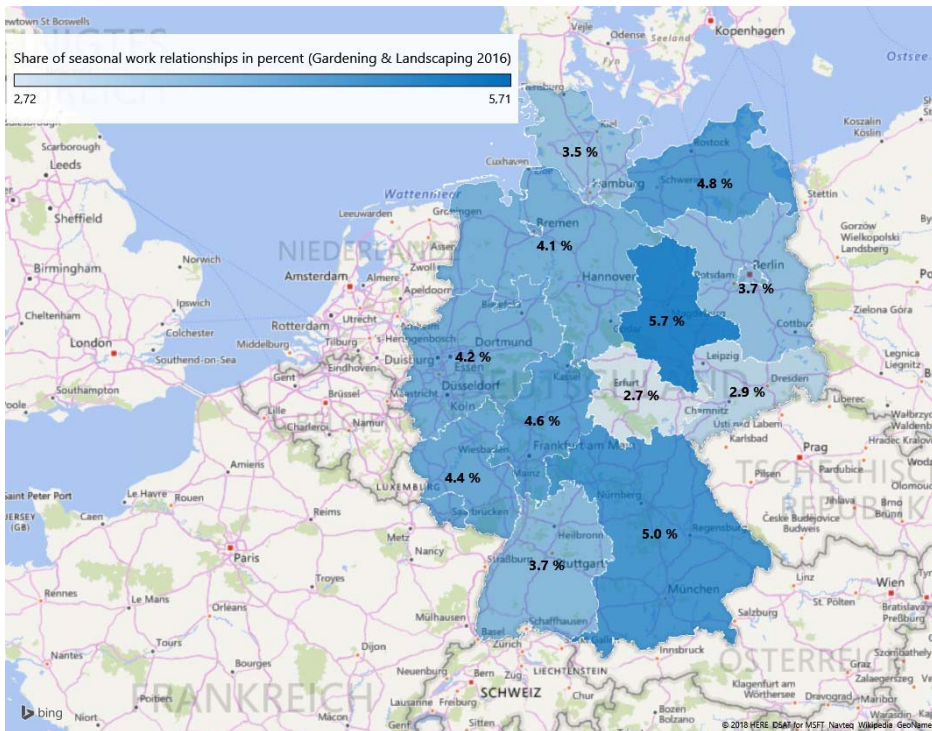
Share of seasonal work relationships in percent (Gardening & Landscaping 2016)
2,72
5,71

3.5 %
4.8 %
4.1 %
3.7 %
5.7 %
4.2 %
2.7 %
2.9 %
4.6 %
4.4 %
5.0 %
3.7 %

ewtown St Boswells
Odense
Kopenhagen
Ostsee
Scarborough
Leeds
Koszalin
Köslin
Rostock
Kiel
Cuxhaven
Hamburg
Schwerin
Stettin
Wattenmeer
Sheffield
Leeuwarden
Groningen
Bremen
Gorzów Wielkopolski
Landsberg
NIEDERLANDE
Birmingham
Norwich
Amsterdam
Almere
Zwolle
Hannover
Potsdam
Berlin
Apeldoorn
Ipswich
Cheltenham
Rotterdam
Utrecht
Colchester
Zielona Góra
London
Middelburg
's-Hertogenbosch
Tilburg
Dortmund
Magdeburg
Cottbus
Southend-on-Sea
Duisburg
Essen
Leipzig
Legnica
Liegnitz
Southampton
Eindhoven
Gent
Düsseldorf
Kassel
Erfurt
Dresden
Poole
Köln
Chemnitz
Liberec
Lille
Maastricht
Wałbrzych
Waldenburg
Charleroi
Namur
Frankfurt am Main
Ústí nad Labem
Karlsbad
Hradec Králové
Wiesbaden
Prag
Amiens
Mainz
TSCHECHISCHE
Pardubice
Plzeň
Pilsen
Saint Peter Port
Le Havre
Rouen
LUXEMBURG
Nürnberg
REPUBLIK
Jihlava
Olomouc
JERSEY (GB)
Caen
Reims
Saarbrücken
Regensburg
České Budějovice
Budweis
Brno
Metz
Heilbronn
Nancy
Paris
Straßburg
Stuttgart
Linz
Wien
Rennes
Troyes
München
Le Mans
St. Pölten
Bratislava
Preßburg
Orleans
Mulhouse
Salzburg
Basel
Schaffhausen
Tours
Dijon
Innsbruck
Nantes
Bourges
Neuenburg
Bern
Zürich
LIECHTENSTEIN
ÖSTERREICH
SCHWEIZ
Szombathely
FRANKREICH
Lausanne
Fribourg
Klagenfurt am Wörthersee
Zalaegerszeg
Poitiers
Drava
Sion
Bolzano
Niort
Mâcon
Genf
bing
© 2018 HERE DSAT for MSFT Navteq Wikipedia GeoNames